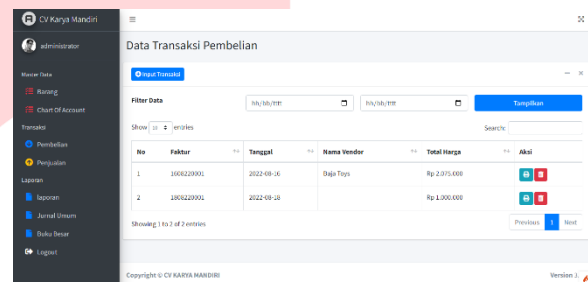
CV Karya Mandiri

administrator

Master Data

Barang

Chart Of Account

Transaksi

Pembelian

Penjualan

Laporan

laporan

Jurnal Umum

Buku Besar

Logout

Data Transaksi Pembelian

Input Transaksi

Filter Data

hh/bb/tttt

hh/bb/tttt

Tampilkan

Show 10 entries

Search:

| No | Faktur | Tanggal | Nama Vendor | Total Harga | Aksi |
|---|---|---|---|---|---|
| 1 | 1608220001 | 2022-08-16 | Daja Toys | Rp 2.075.000 | |
| 2 | 1808220001 | 2022-08-18 | | Rp 1.000.000 | |

Showing 1 to 2 of 2 entries

Previous 1 Next

Copyright © CV KARYA MANDIRI

Version 1.